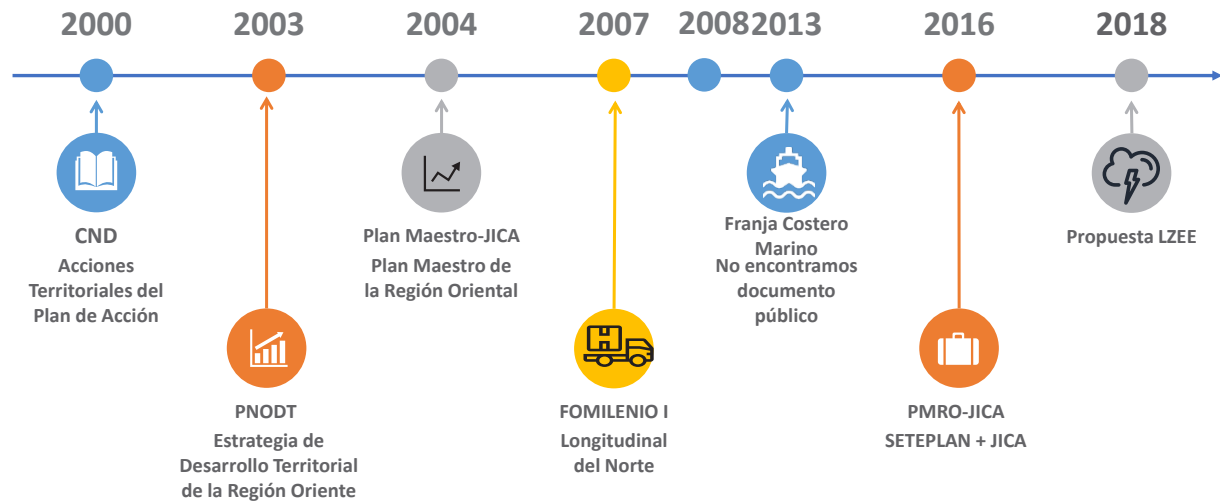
2000 2003 2004 2007 2008 2013 2016 2018

CND
Acciones Territoriales del Plan de Acción

PNODT
Estrategia de Desarrollo Territorial de la Región Oriente

Plan Maestro-JICA
Plan Maestro de la Región Oriental

FOMILENIO I
Longitudinal del Norte

Franja Costero Marino
No encontramos documento público

PMRO-JICA
SETEPLAN + JICA

Propuesta LZEE